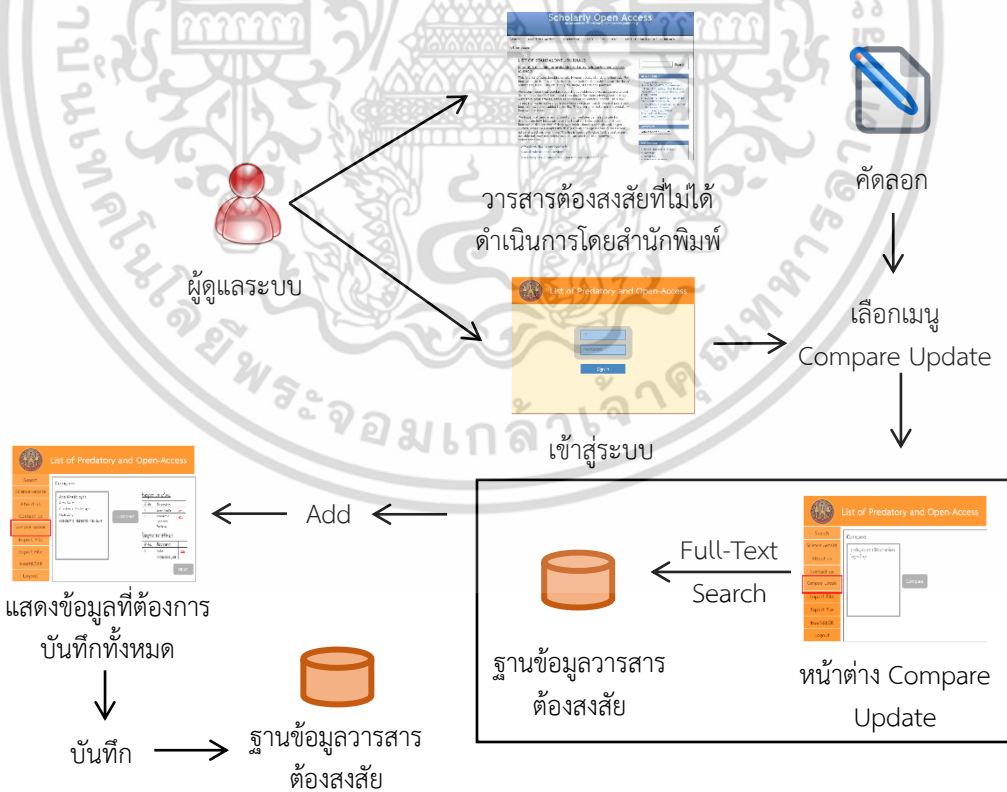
Scholarly Open Access

วารสารต้องสงสัยที่ไม่ได้ดำเนินการโดยสำนักพิมพ์

คัดลอก

ผู้ดูแลระบบ

List of Predatory and Open-Access

เลือกเมนู Compare Update

เข้าสู่ระบบ

List of Predatory and Open-Access

Add

List of Predatory and Open-Access

Full-Text Search

Compare

แสดงข้อมูลที่ต้องการบันทึกทั้งหมด

ฐานข้อมูลวารสารต้องสงสัย

หน้าต่าง Compare Update

บันทึก

ฐานข้อมูลวารสารต้องสงสัย